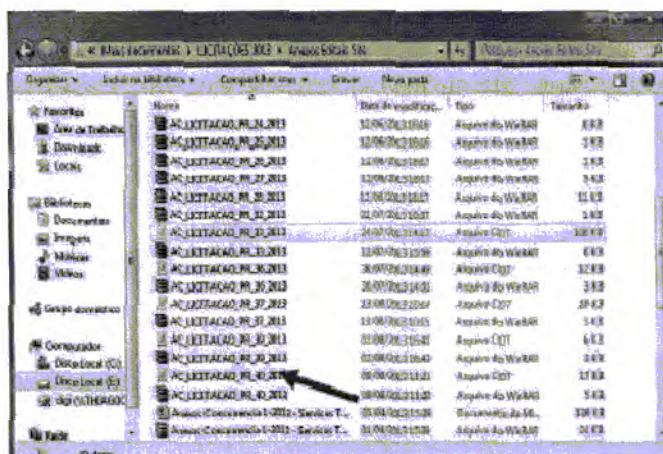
« Meus documentos ▸ LICITACOES 2013 ▸ Anexos Edital SN

Pesquisar Anexos Edital SN

Organizar ▾ Incluir na biblioteca ▾ Compartilhar com ▾ Gravar Nova pasta

Favoritos
Área de Trabalho
Downloads
Locais

Bibliotecas
Documentos
Imagens
Músicas
Vídeos

Grupo doméstico

Computador
Disco Local (C:)
Disco Local (E:)
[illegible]

Rede

| Nome | Data de modificaç... | Tipo | Tamanho |
|---|---|---|---|
| AC_LICITACAO_PR_24_2013 | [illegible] | Arquivo do WinRAR | 6 KB |
| AC_LICITACAO_PR_25_2013 | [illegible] | Arquivo do WinRAR | 3 KB |
| AC_LICITACAO_PR_26_2013 | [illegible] | Arquivo do WinRAR | 3 KB |
| AC_LICITACAO_PR_27_2013 | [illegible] | Arquivo do WinRAR | 5 KB |
| AC_LICITACAO_PR_31_2013 | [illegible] | Arquivo do WinRAR | 11 KB |
| AC_LICITACAO_PR_32_2013 | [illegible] | Arquivo do WinRAR | 3 KB |
| AC_LICITACAO_PR_33_2013 | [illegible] | Arquivo CDT | 108 KB |
| AC_LICITACAO_PR_33_2013 | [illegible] | Arquivo do WinRAR | 6 KB |
| AC_LICITACAO_PR_35_2013 | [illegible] | Arquivo CDT | 32 KB |
| AC_LICITACAO_PR_35_2013 | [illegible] | Arquivo do WinRAR | 3 KB |
| AC_LICITACAO_PR_37_2013 | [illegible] | Arquivo CDT | 19 KB |
| AC_LICITACAO_PR_37_2013 | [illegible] | Arquivo do WinRAR | 5 KB |
| AC_LICITACAO_PR_38_2013 | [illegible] | Arquivo CDT | 6 KB |
| AC_LICITACAO_PR_38_2013 | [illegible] | Arquivo do WinRAR | 3 KB |
| AC_LICITACAO_PR_40_2013 | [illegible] | Arquivo CDT | 17 KB |
| AC_LICITACAO_PR_40_2013 | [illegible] | Arquivo do WinRAR | 5 KB |
| Anexos Concorrencia 1-2013 - Servicos T... | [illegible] | Documento do Mi... | 108 KB |
| Anexos Concorrencia 1-2013 - Servicos T... | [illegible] | Arquivo do WinRAR | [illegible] |